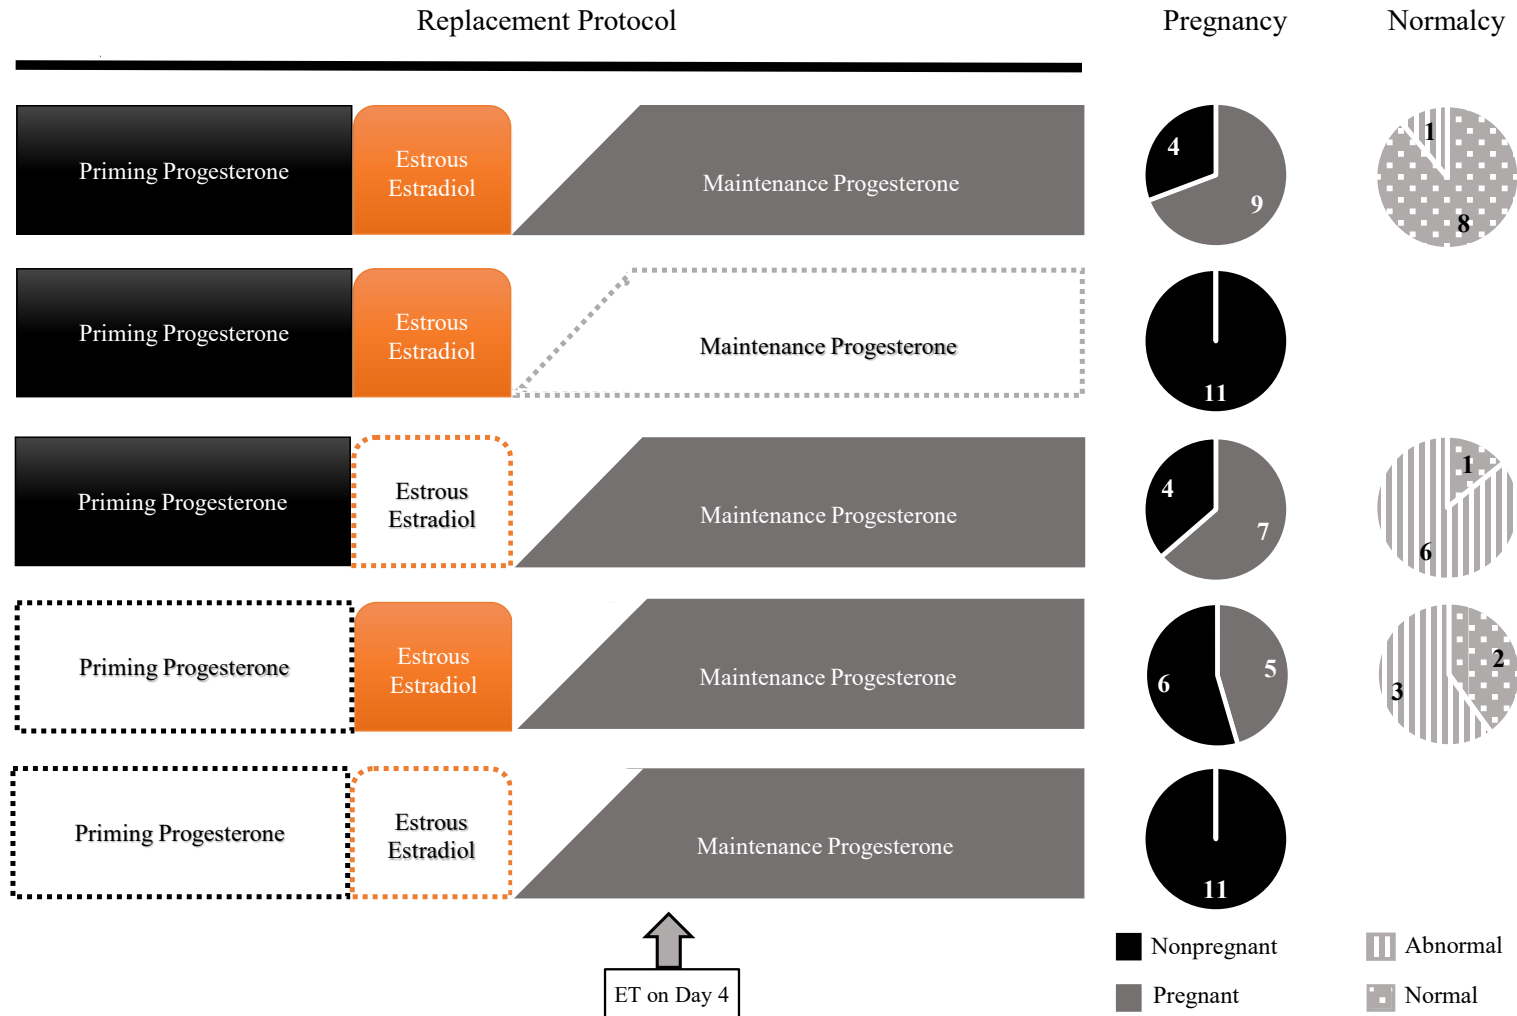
Replacement Protocol

Pregnancy

Normalcy

Priming Progesterone

Estrous Estradiol

Maintenance Progesterone

4

9

1

8

Priming Progesterone

Estrous Estradiol

Maintenance Progesterone

11

Priming Progesterone

Estrous Estradiol

Maintenance Progesterone

4

7

1

6

Priming Progesterone

Estrous Estradiol

Maintenance Progesterone

6

5

2

3

Priming Progesterone

Estrous Estradiol

Maintenance Progesterone

11

ET on Day 4

Nonpregnant

Pregnant

Abnormal

Normal